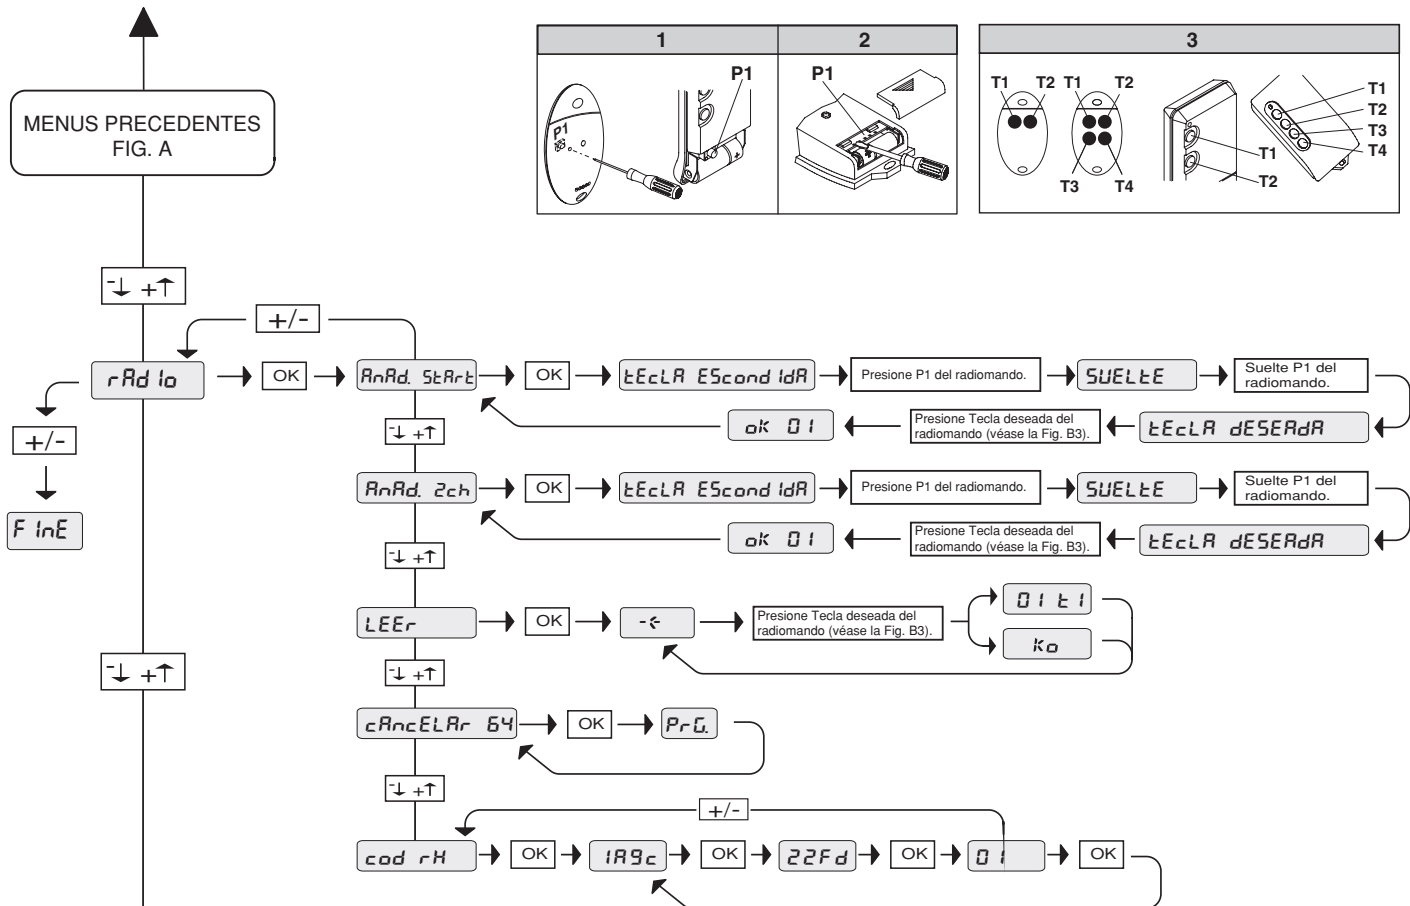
MENUS PRECEDENTES FIG. A

| 1 | 2 |
|---|---|
| P1 P1 | P1 |

| 3 |
|---|
| T1 T2 T1 T2 T3 T4 T1 T2 T1 T2 T3 T4 |

- +

+/-

rAd lo

OK

AnAd. StArt

OK

tEcLA EScond IdA

Presione P1 del radiomando.

SUELtE

Suelte P1 del radiomando.

tEcLA dESEAdA

Presione Tecla deseada del radiomando (véase la Fig. B3).

ok 01

- +

AnAd. 2ch

OK

tEcLA EScond IdA

Presione P1 del radiomando.

SUELtE

Suelte P1 del radiomando.

tEcLA dESEAdA

Presione Tecla deseada del radiomando (véase la Fig. B3).

ok 01

- +

LEEr

OK

-<

Presione Tecla deseada del radiomando (véase la Fig. B3).

01 t1

ko

- +

cAncELAr 64

OK

PrG.

- +

+/-

cod rH

OK

1A9c

OK

22Fd

OK

01

OK

+/-

F InE

- +